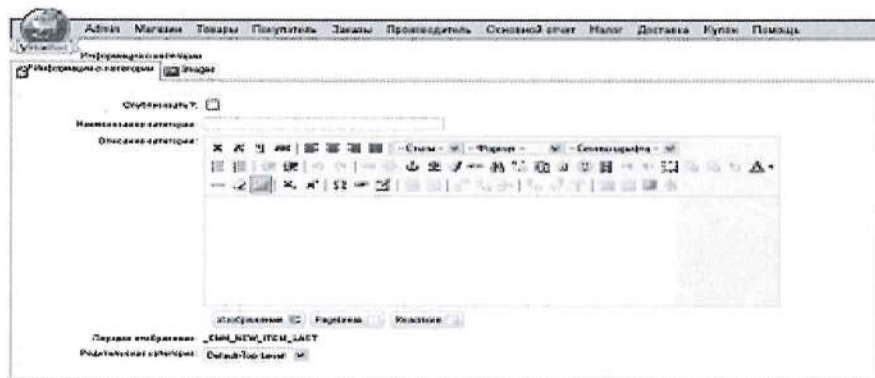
VirtueMart

Admin Магазин Товары Покупатель Заказы Производитель Основной отчет Налог Доставка Купон Помощь

Информация о категории

Информация о категории Images

Опубликовать?:

Наименование категории:

Описание категории:

- Стили - - Формат - - Семья шрифта -

Изображение Разрыв Readmore

Порядок отображения: _CMN_NEW_ITEM_LAST

Родительская категория: Default-Top Level